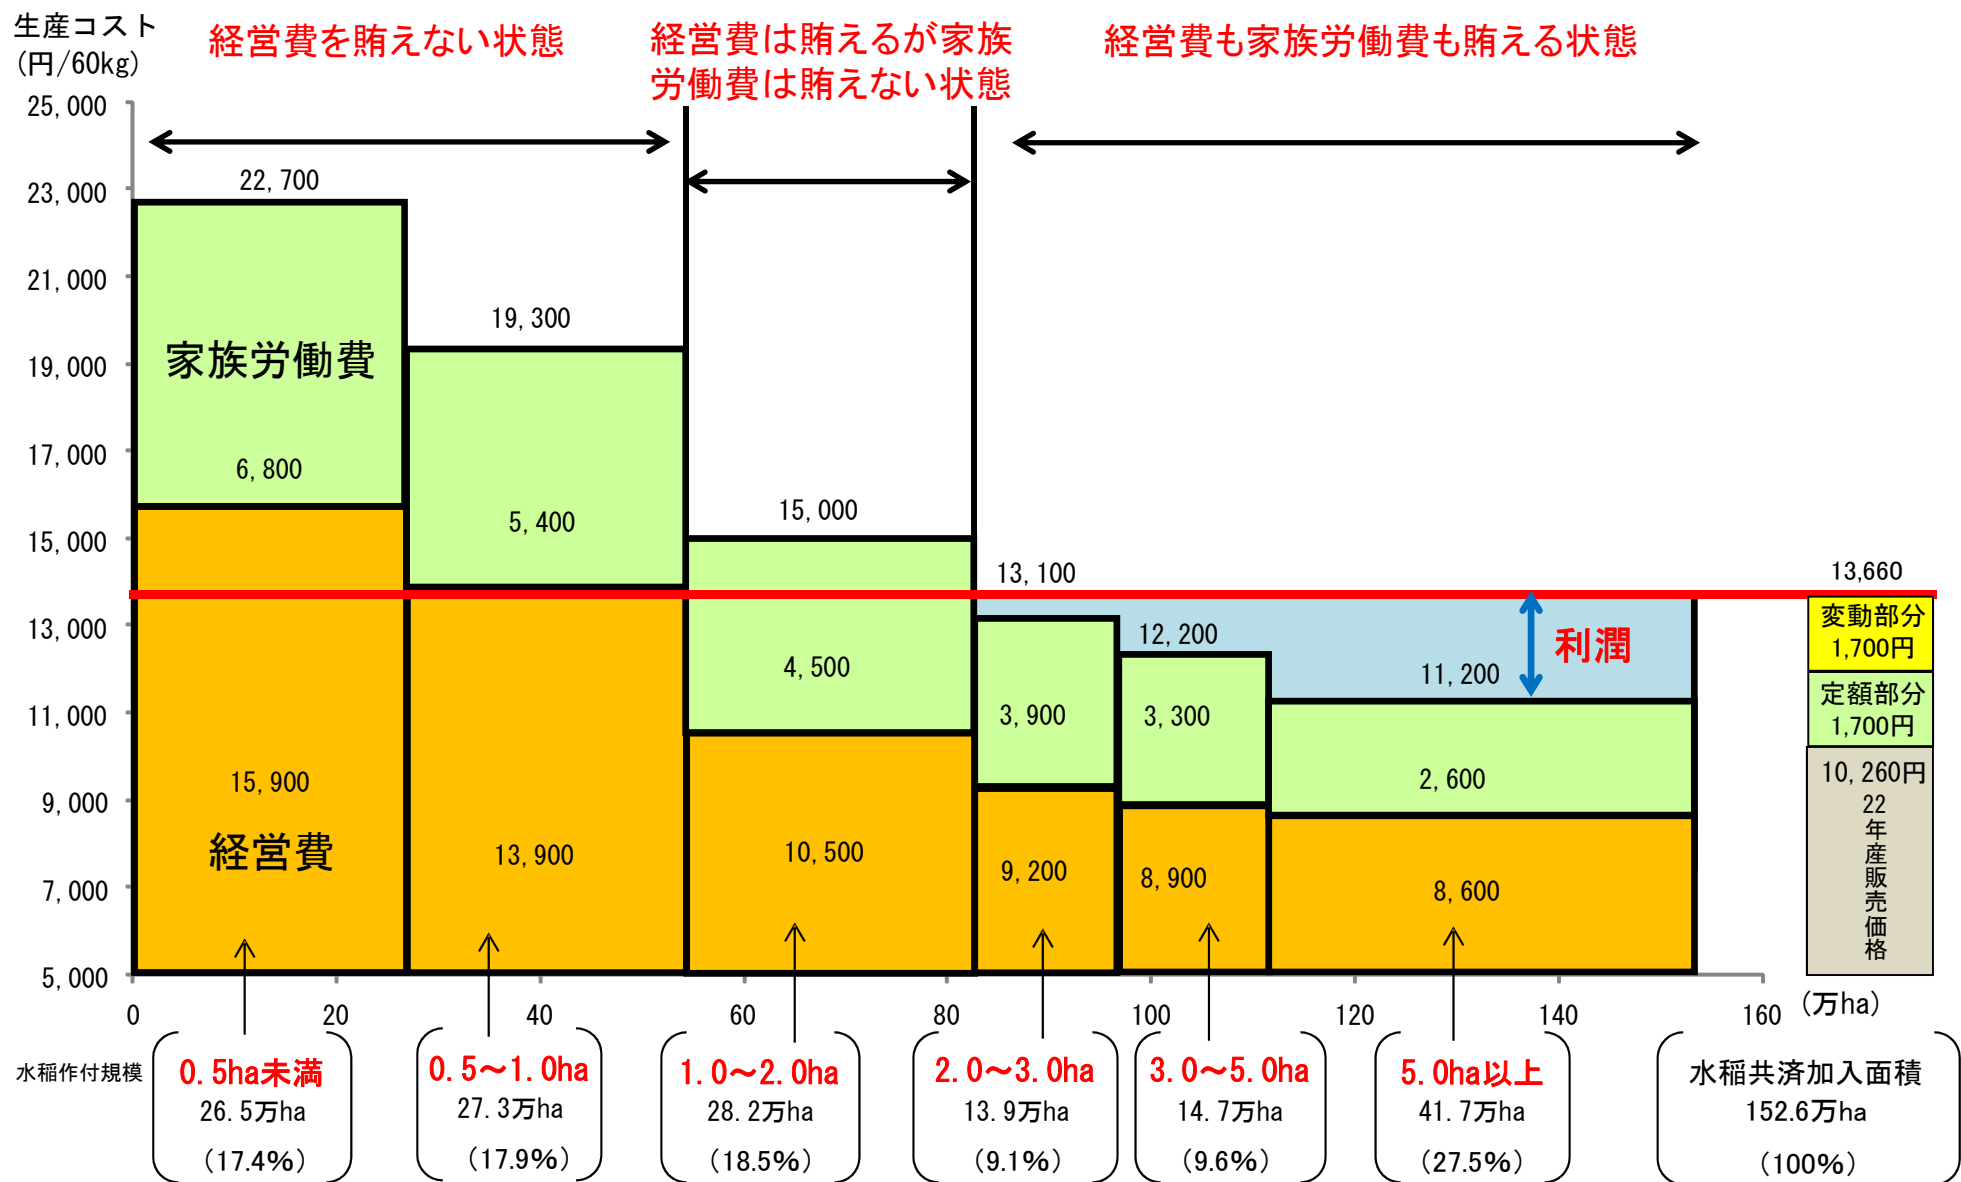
生産コスト
(円/60kg)

経営費を賄えない状態

経営費は賄えるが家族労働費は賄えない状態

経営費も家族労働費も賄える状態

25,000
23,000
21,000
19,000
17,000
15,000
13,000
11,000
9,000
7,000
5,000

22,700

家族労働費

6,800

15,900

経営費

19,300

5,400

13,900

15,000

4,500

10,500

13,100

3,900

9,200

12,200

3,300

8,900

11,200

2,600

8,600

利潤

13,660

変動部分 1,700円

定額部分 1,700円

10,260円 22年産販売価格

0
20
40
60
80
100
120
140
160
(万ha)

水稲作付規模

0.5ha未満
26.5万ha
(17.4%)

0.5~1.0ha
27.3万ha
(17.9%)

1.0~2.0ha
28.2万ha
(18.5%)

2.0~3.0ha
13.9万ha
(9.1%)

3.0~5.0ha
14.7万ha
(9.6%)

5.0ha以上
41.7万ha
(27.5%)

水稲共済加入面積
152.6万ha
(100%)